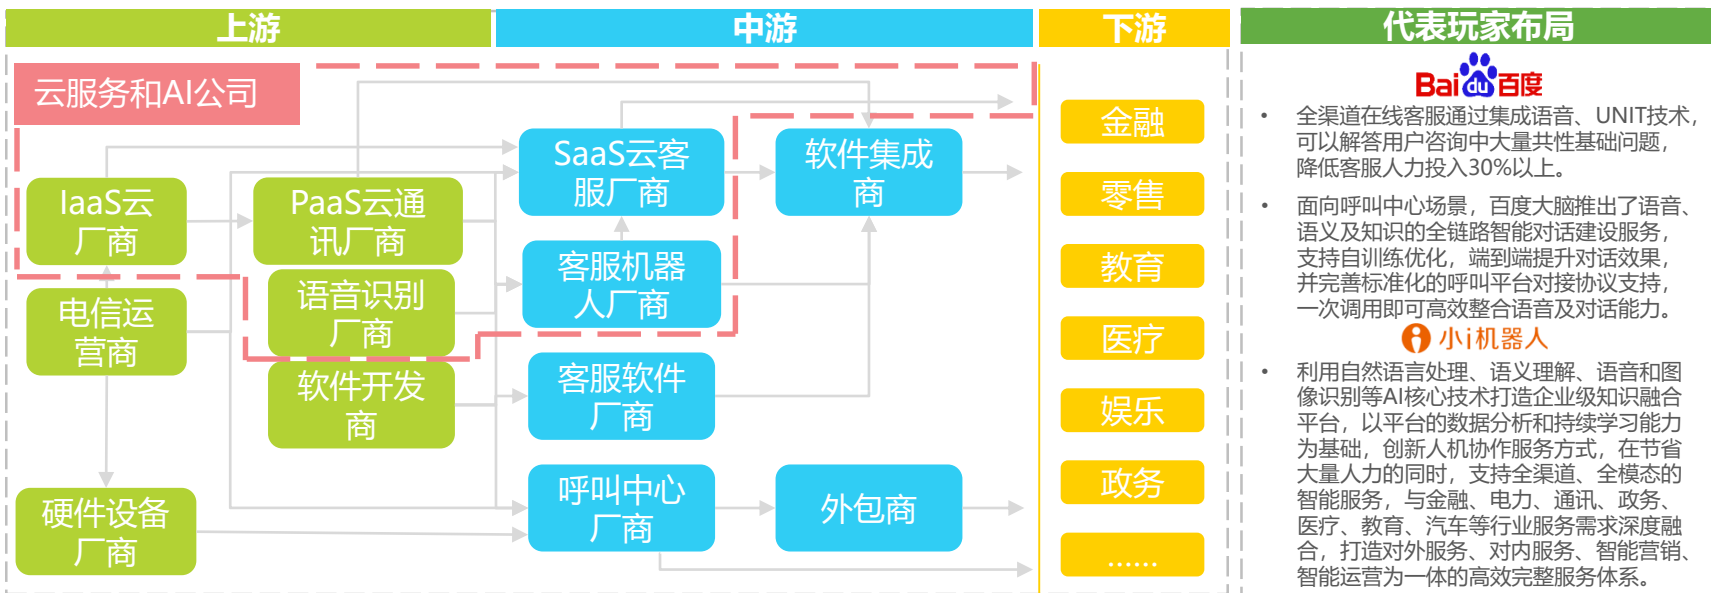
上游

中游

下游

代表玩家布局

云服务和AI公司

IaaS云厂商

PaaS云通讯厂商

语音识别厂商

电信运营商

软件开发商

硬件设备厂商

SaaS云客服厂商

客服机器人厂商

客服软件厂商

呼叫中心厂商

软件集成商

外包商

金融

零售

教育

医疗

娱乐

政务

……

Bai du 百度

• 全渠道在线客服通过集成语音、UNIT技术，可以解答用户咨询中大量共性基础问题，降低客服人力投入30%以上。

• 面向呼叫中心场景，百度大脑推出了语音、语义及知识的全链路智能对话建设服务，支持自训练优化，端到端提升对话效果，并完善标准化的呼叫平台对接协议支持，一次调用即可高效整合语音及对话能力。

小i机器人

• 利用自然语言处理、语义理解、语音和图像识别等AI核心技术打造企业级知识融合平台，以平台的数据分析和持续学习能力为基础，创新人机协作服务方式，在节省大量人力的同时，支持全渠道、全模态的智能服务，与金融、电力、通讯、政务、医疗、教育、汽车等行业服务需求深度融合，打造对外服务、对内服务、智能营销、智能运营为一体的高效完整服务体系。